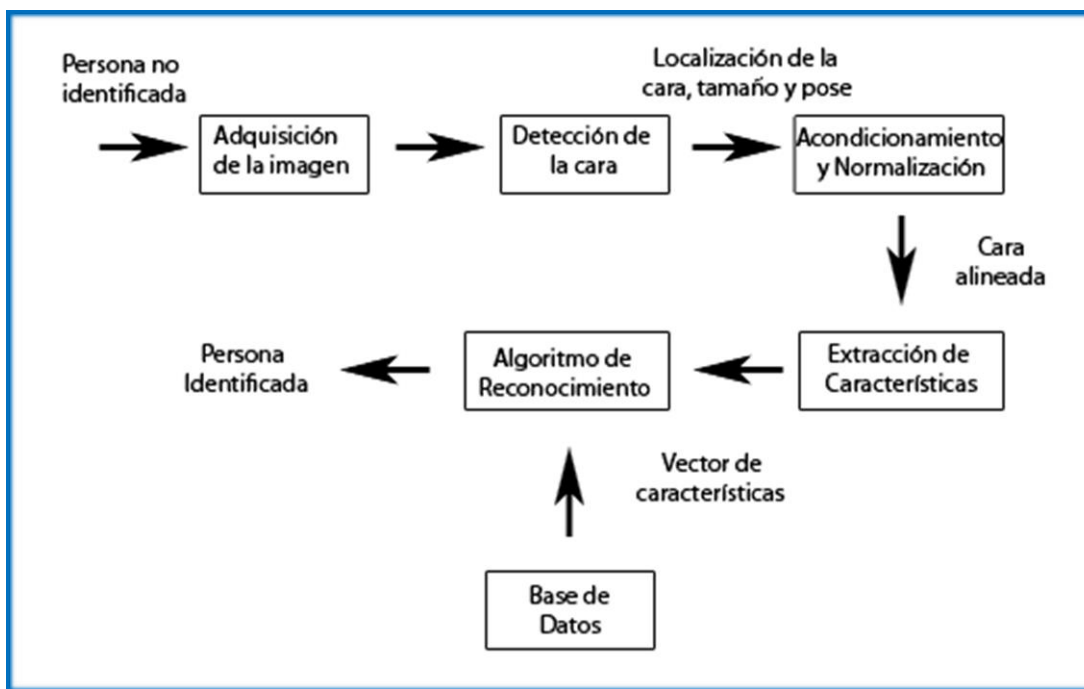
Persona no identificada

Adquisición de la imagen

Detección de la cara

Localización de la cara, tamaño y pose

Acondicionamiento y Normalización

Cara alineada

Extracción de Características

Algoritmo de Reconocimiento

Persona Identificada

Vector de características

Base de Datos